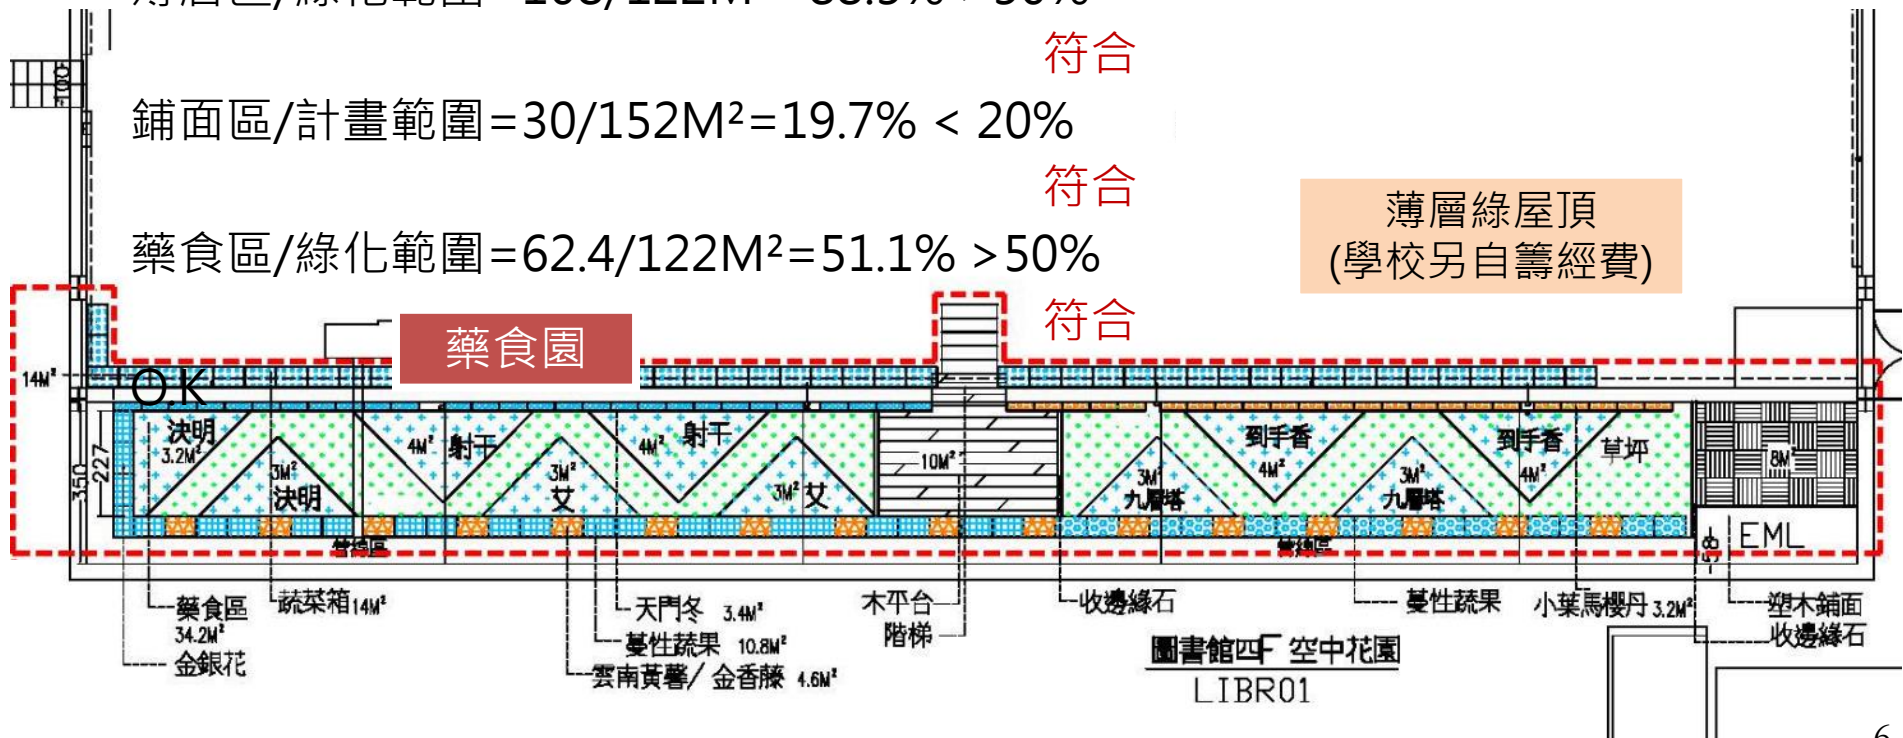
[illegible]
符合

鋪面區/計畫範圍=30/152M²=19.7% < 20%
符合

藥食區/綠化範圍=62.4/122M²=51.1% >50%
符合

薄層綠屋頂
(學校另自籌經費)

藥食園

O.K

14M²

決明
3.2M²
4M² 射干
3M²
決明
3M²
艾
4M² 射干
3M² 艾
10M²
3M²
九層塔
到手香
4M²
3M²
九層塔
到手香
4M²
草坪
8M²
EML
350
227

藥食區
34.2M²
金銀花
蔬菜箱 14M²
天門冬 3.4M²
蔓性蔬果 10.8M²
雲南黃馨/金香藤 4.6M²
木平台
階梯
收邊緣石
蔓性蔬果
小葉馬櫻丹 3.2M²
塑木鋪面
收邊緣石

圖書館四F 空中花園
LIBR01

6